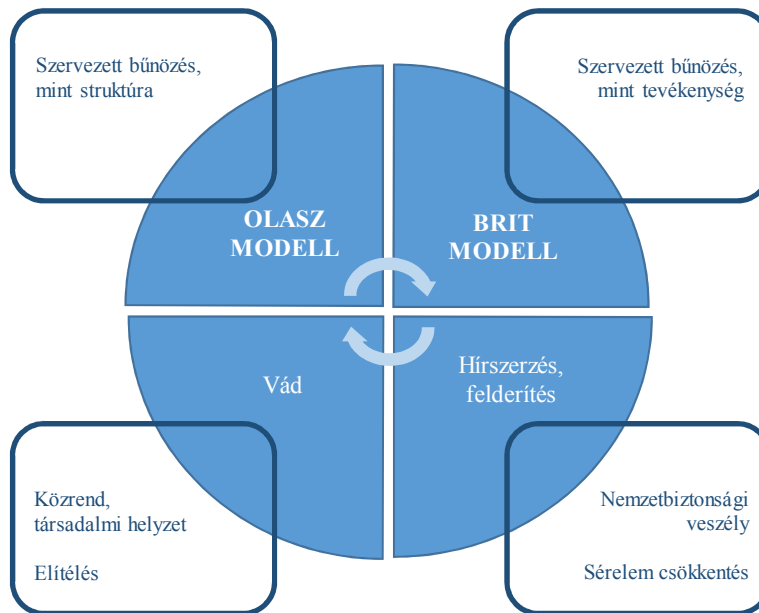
Szervezett bűnözés, mint struktúra

Szervezett bűnözés, mint tevékenység

OLASZ MODELL

BRIT MODELL

Vád

Hírszerzés, felderítés

Közrend, társadalmi helyzet

Elítélés

Nemzetbiztonsági veszély

Sérelem csökkentés